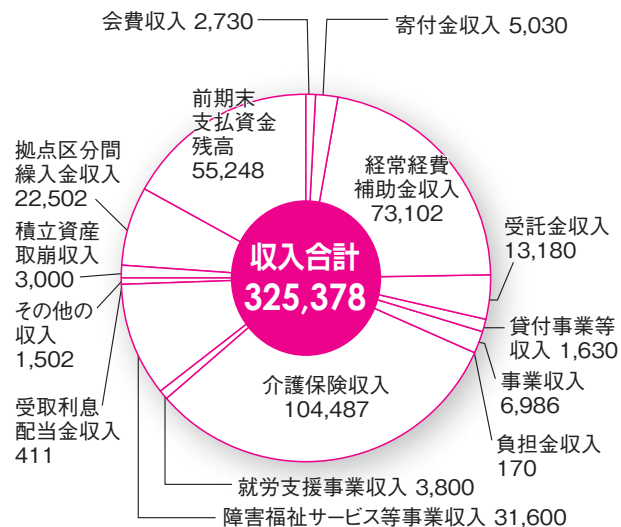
会費収入 2,730

寄付金収入 5,030

前期末支払資金残高 55,248

経常経費補助金収入 73,102

拠点区分間繰入金収入 22,502

受託金収入 13,180

積立資産取崩収入 3,000

収入合計 325,378

その他の収入 1,502

貸付事業等収入 1,630

事業収入 6,986

介護保険収入 104,487

受取利息配当金収入 411

負担金収入 170

就労支援事業収入 3,800

障害福祉サービス等事業収入 31,600